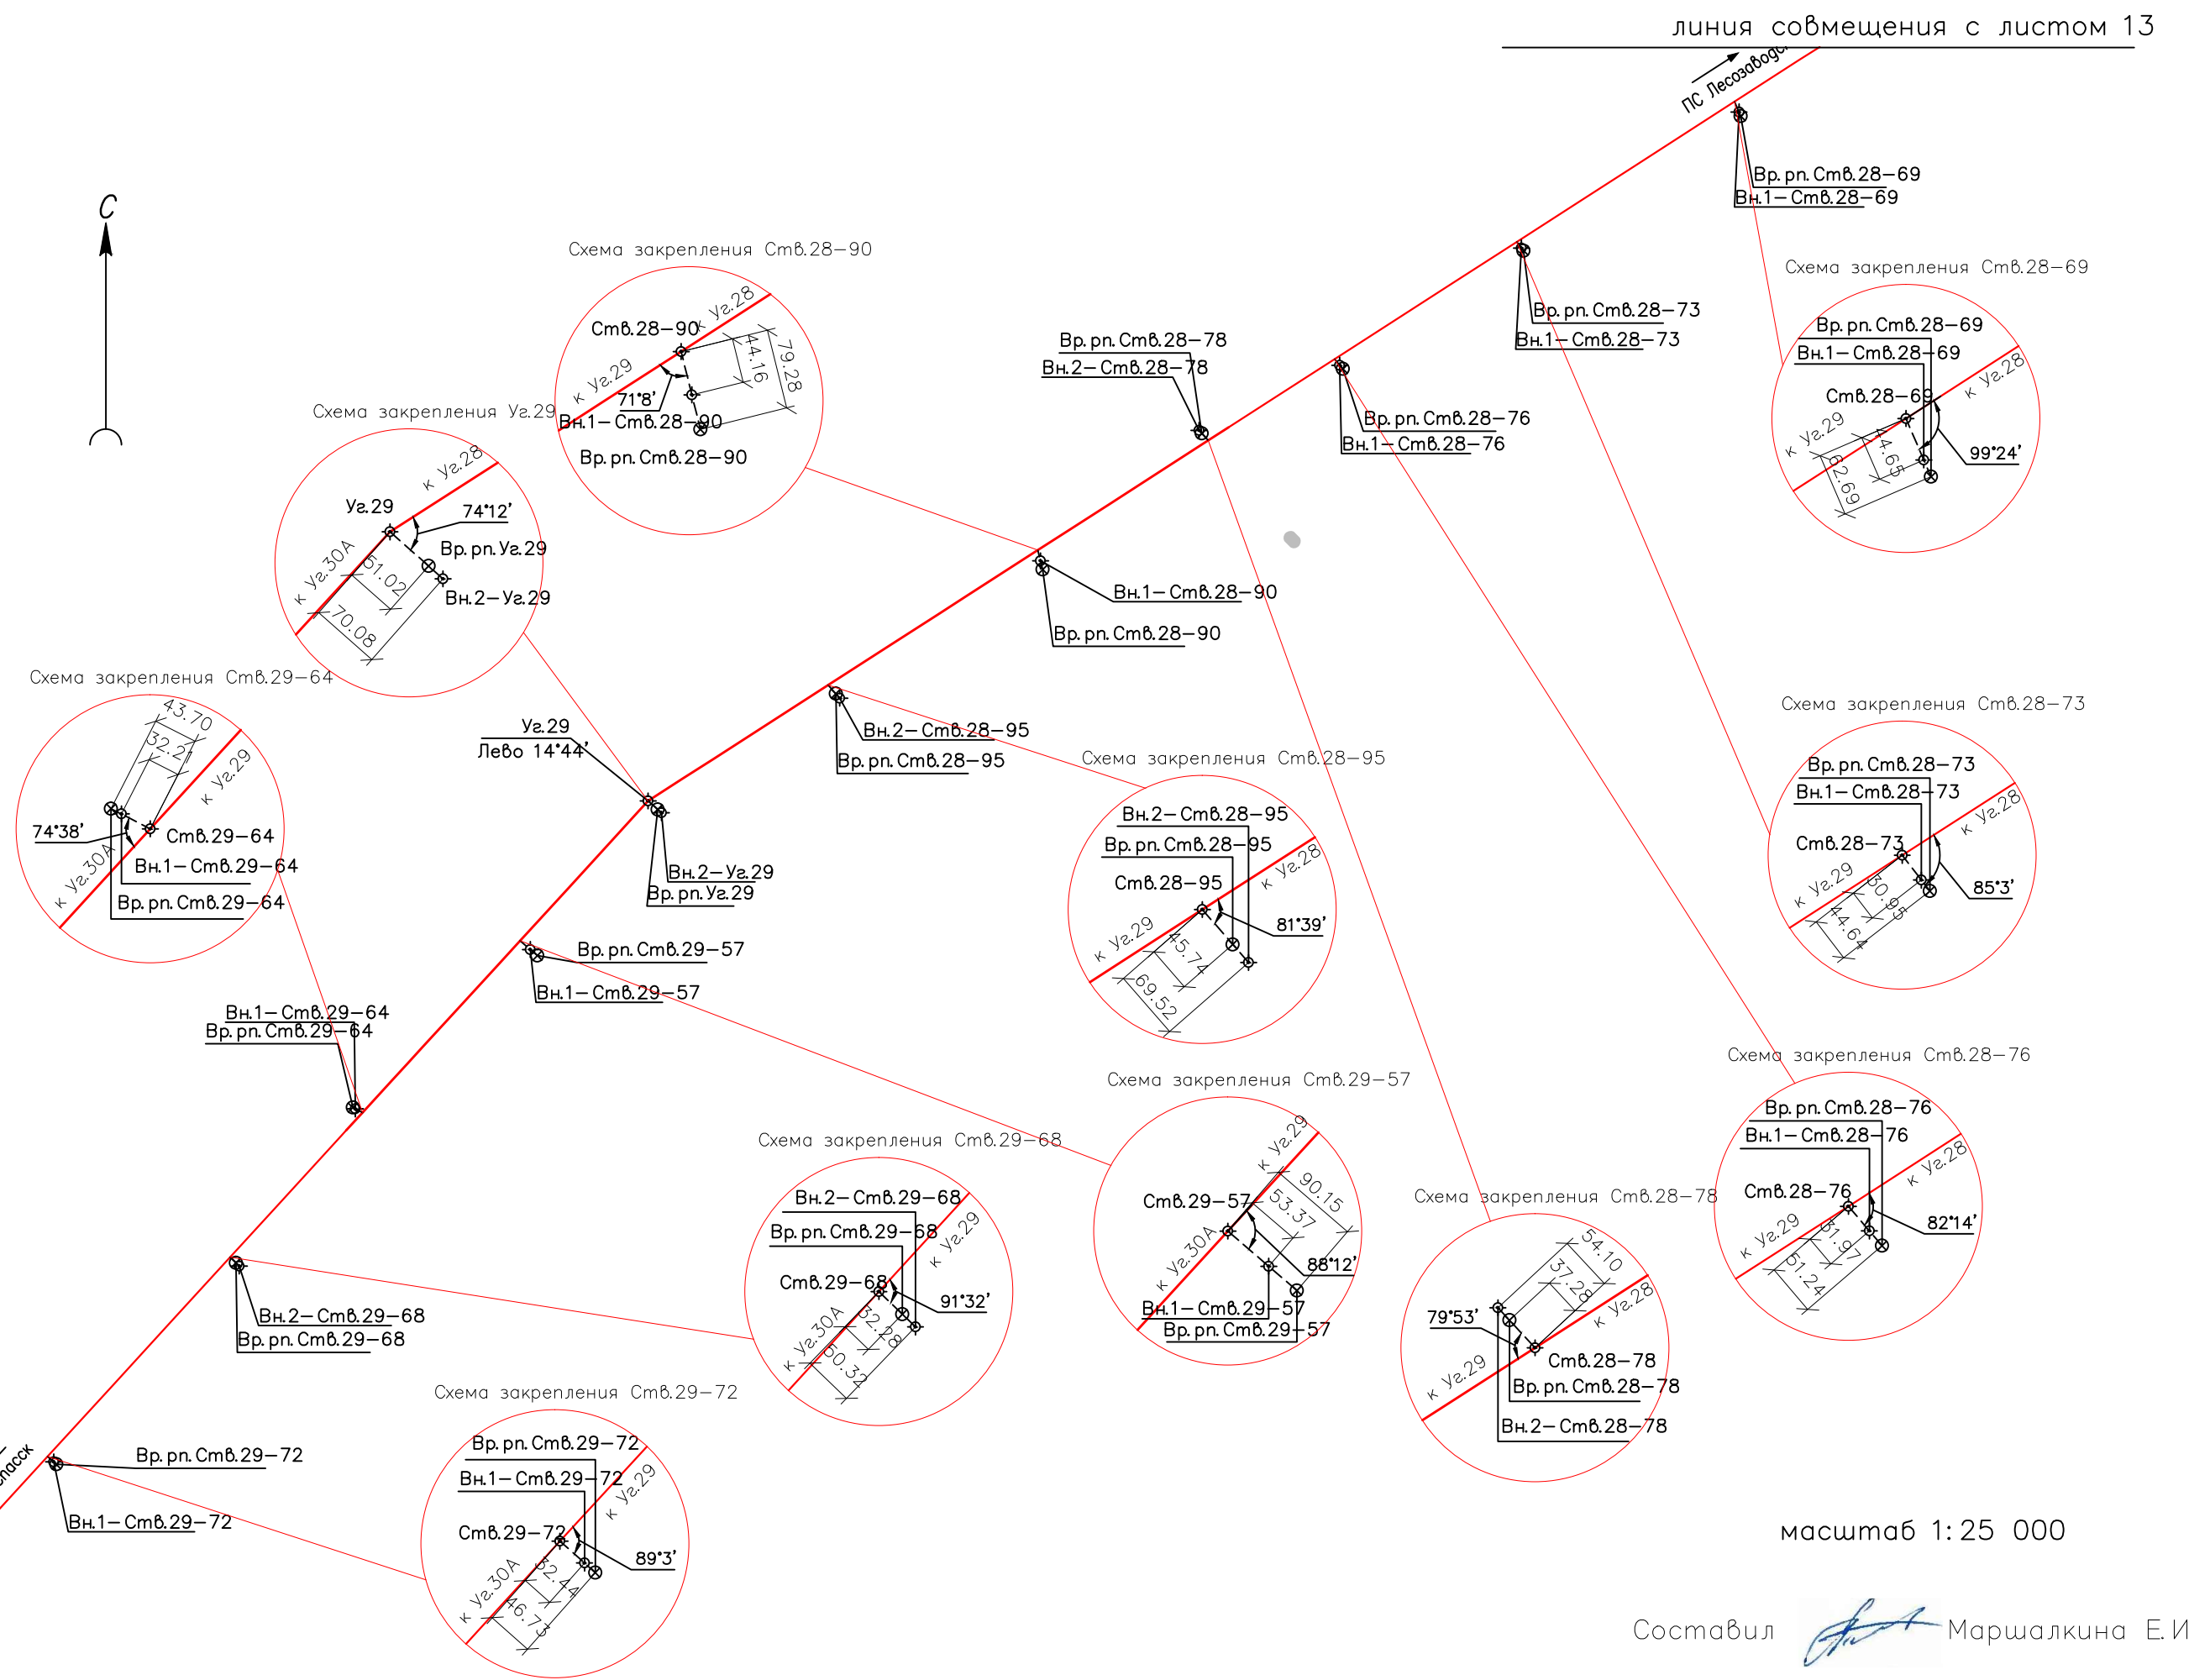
линия совмещения с листом 13

ПС Лесозаводск

С

Вр. рп. Ств.28–69
Вн.1– Ств.28–69

Схема закрепления Ств.28–69
Вр. рп. Ств.28–69
Вн.1– Ств.28–69
Ств.28–69
к Уг.28
к Уг.29
44.65
62.69
99°24'

Вр. рп. Ств.28–73
Вн.1– Ств.28–73

Схема закрепления Ств.28–90
Ств.28–90
к Уг.28
к Уг.29
71°8'
44.16
79.28
Вн.1– Ств.28–90
Вр. рп. Ств.28–90

Вр. рп. Ств.28–78
Вн.2– Ств.28–78

Вр. рп. Ств.28–76
Вн.1– Ств.28–76

Схема закрепления Уг.29
к Уг.28
Уг.29
74°12'
Вр. рп. Уг.29
к Уг.30А
51.02
70.08
Вн.2– Уг.29

Вн.1– Ств.28–90
Вр. рп. Ств.28–90

Схема закрепления Ств.29–64
43.70
32.21
к Уг.29
74°38'
Ств.29–64
к Уг.30А
Вн.1– Ств.29–64
Вр. рп. Ств.29–64

Уг.29
Лево 14°44'

Вн.2– Ств.28–95
Вр. рп. Ств.28–95

Схема закрепления Ств.28–95
Вн.2– Ств.28–95
Вр. рп. Ств.28–95
Ств.28–95
к Уг.28
к Уг.29
81°39'
45.74
69.52

Схема закрепления Ств.28–73
Вр. рп. Ств.28–73
Вн.1– Ств.28–73
Ств.28–73
к Уг.28
к Уг.29
50.95
44.64
85°3'

Вн.2– Уг.29
Вр. рп. Уг.29

Вр. рп. Ств.29–57
Вн.1– Ств.29–57

Вн.1– Ств.29–64
Вр. рп. Ств.29–64

Схема закрепления Ств.28–76
Вр. рп. Ств.28–76
Вн.1– Ств.28–76
Ств.28–76
к Уг.28
к Уг.29
82°14'
51.97
51.24

Схема закрепления Ств.29–57
к Уг.29
Ств.29–57
90.15
53.37
к Уг.30А
88°12'
Вн.1– Ств.29–57
Вр. рп. Ств.29–57

Схема закрепления Ств.29–68
Вн.2– Ств.29–68
Вр. рп. Ств.29–68
к Уг.29
Ств.29–68
91°32'
к Уг.30А
52.28
60.32

Схема закрепления Ств.28–78
54.10
37.28
к Уг.28
79°53'
к Уг.29
Ств.28–78
Вр. рп. Ств.28–78
Вн.2– Ств.28–78

Вн.2– Ств.29–68
Вр. рп. Ств.29–68

Схема закрепления Ств.29–72
Вр. рп. Ств.29–72
Вн.1– Ств.29–72
к Уг.29
Ств.29–72
89°3'
к Уг.30А
52.44
46.73

Вр. рп. Ств.29–72
Вн.1– Ств.29–72

Спасск

масштаб 1: 25 000

Составил Маршалкина Е.И